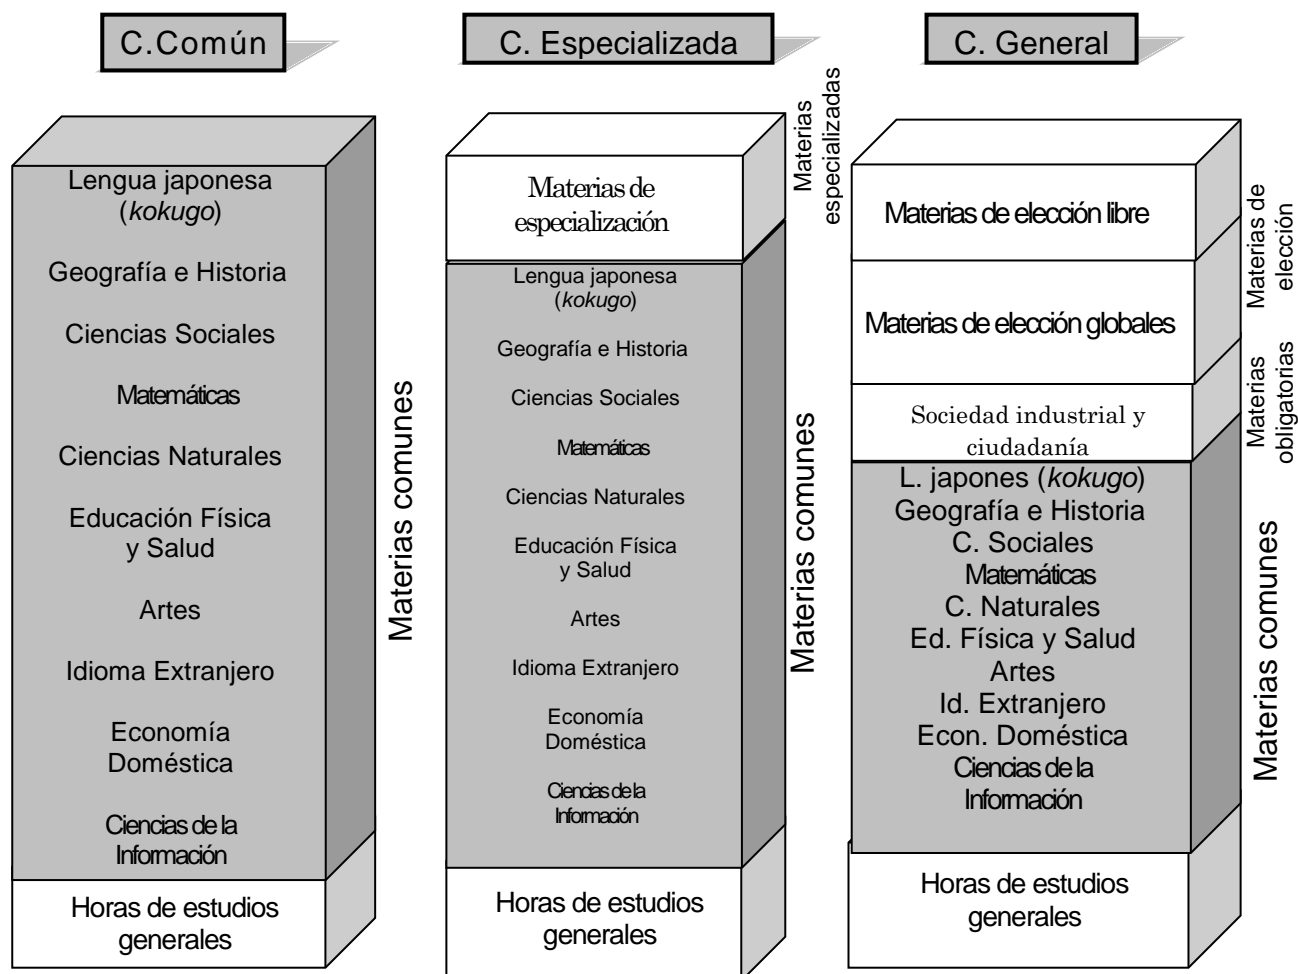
C.Común

Lengua japonesa (*kokugo*)

Geografía e Historia

Ciencias Sociales

Matemáticas

Ciencias Naturales

Educación Física y Salud

Artes

Idioma Extranjero

Economía Doméstica

Ciencias de la Información

Horas de estudios generales

Materias comunes

C. Especializada

Materias de especialización

Lengua japonesa (*kokugo*)

Geografía e Historia

Ciencias Sociales

Matemáticas

Ciencias Naturales

Educación Física y Salud

Artes

Idioma Extranjero

Economía Doméstica

Ciencias de la Información

Horas de estudios generales

Materias especializadas

Materias comunes

C. General

Materias de elección libre

Materias de elección globales

Sociedad industrial y ciudadanía

L. japones (*kokugo*)
Geografía e Historia
C. Sociales
Matemáticas
C. Naturales
Ed. Física y Salud
Artes
Id. Extranjero
Econ. Doméstica
Ciencias de la Información

Horas de estudios generales

Materias de elección

Materias obligatorias

Materias comunes